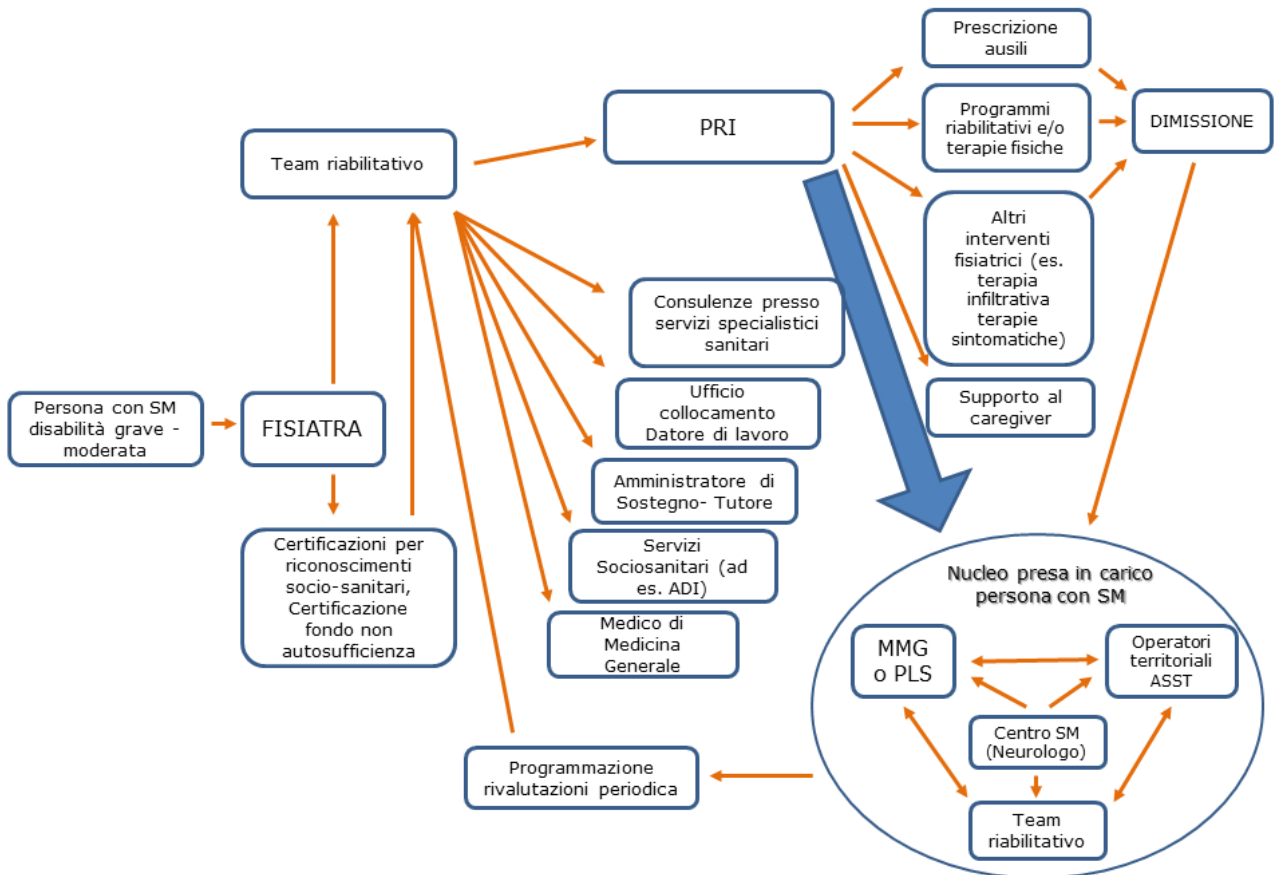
Persona con SM disabilità grave - moderata

FISIATRA

Team riabilitativo

Certificazioni per riconoscimenti socio-sanitari, Certificazione fondo non autosufficienza

PRI

Prescrizione ausili

Programmi riabilitativi e/o terapie fisiche

Altri interventi fisiatrici (es. terapia infiltrativa terapie sintomatiche)

Supporto al caregiver

DIMISSIONE

Consulenze presso servizi specialistici sanitari

Ufficio collocamento Datore di lavoro

Amministratore di Sostegno- Tutore

Servizi Sociosanitari (ad es. ADI)

Medico di Medicina Generale

Programmazione rivalutazioni periodica

Nucleo presa in carico persona con SM

MMG o PLS

Operatori territoriali ASST

Centro SM (Neurologo)

Team riabilitativo